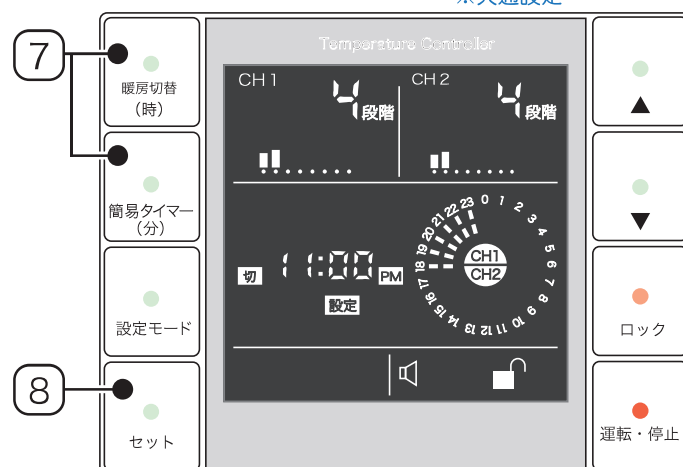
※共通設定

7

暖房切替
（時）

簡易タイマー
（分）

設定モード

8

セット

Temperature Controller

CH 1
4 段階

CH 2
4 段階

切
11:00 PM
設定

0 1 2 3 4 5 6 7 8 9 10 11 12 13 14 15 16 17 18 19 20 21 22 23

CH1
CH2

▲

▼

ロック

運転・停止